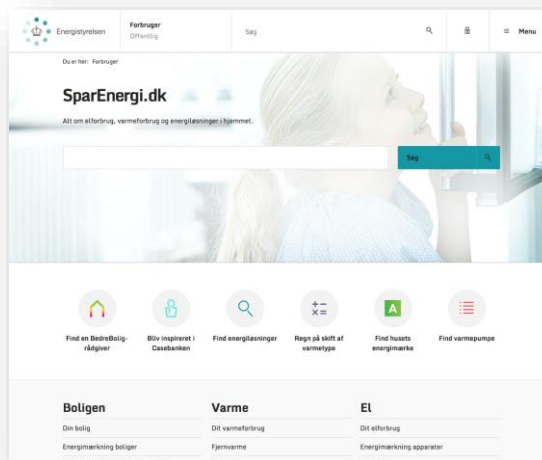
Energistyrelsen

Forbruger
Offentlig

Søg

Menu

Du er her: Forbruger

SparEnergi.dk

Alt om elforbrug, varmeforbrug og energiløsninger i hjemmet.

Søg

Find en BedreBolig-rådgiver

Bliv inspireret i Casebanken

Find energiløsninger

Regn på skift af varmetype

Find husets energimærke

Find varmepumpe

Boligen

Din bolig

Energimærkning boliger

Varme

Dit varmeforbrug

Fjernvarme

El

Dit elforbrug

Energimærkning apparater